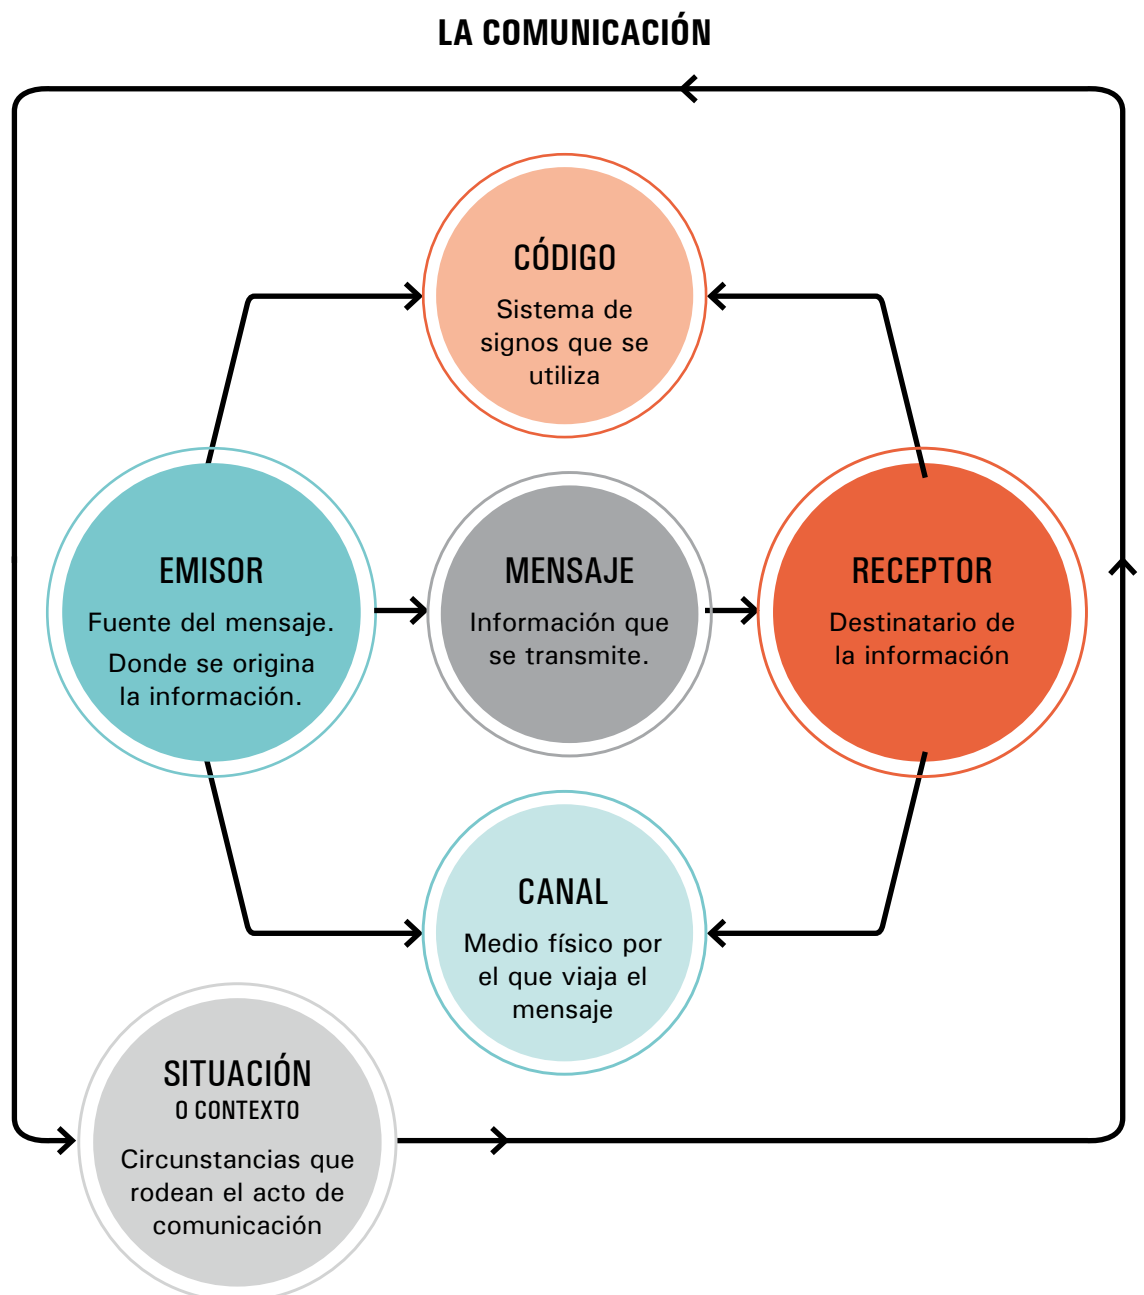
LA COMUNICACIÓN

CÓDIGO
Sistema de signos que se utiliza

EMISOR
Fuente del mensaje.
Donde se origina la información.

MENSAJE
Información que se transmite.

RECEPTOR
Destinatario de la información

CANAL
Medio físico por el que viaja el mensaje

SITUACIÓN
O CONTEXTO
Circunstancias que rodean el acto de comunicación